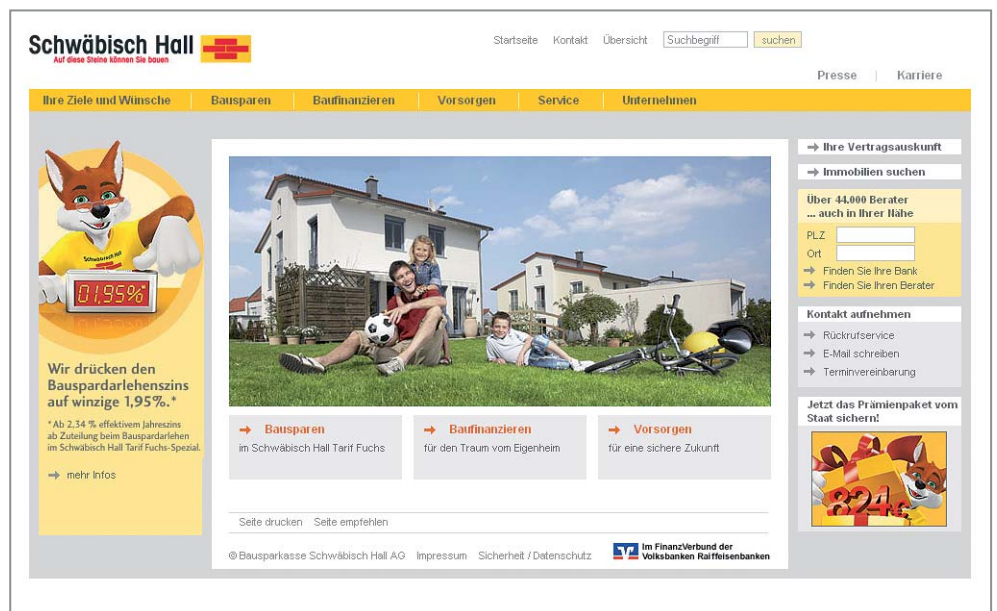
Schwäbisch Hall
Auf diese Steine können Sie bauen

Startseite Kontakt Übersicht Suchbegriff suchen

Presse | Karriere

Ihre Ziele und Wünsche | Bausparen | Baufinanzieren | Vorsorgen | Service | Unternehmen

Schwäbisch Hall

01,95%

Wir drücken den Bauspardarlehenszins auf winzige 1,95%.*

* Ab 2,34 % effektivem Jahreszins ab Zuteilung beim Bauspardarlehen im Schwäbisch Hall Tarif Fuchs-Spezial.

mehr Infos

Bausparen
im Schwäbisch Hall Tarif Fuchs

Baufinanzieren
für den Traum vom Eigenheim

Vorsorgen
für eine sichere Zukunft

Seite drucken Seite empfehlen

© Bausparkasse Schwäbisch Hall AG Impressum Sicherheit / Datenschutz

Im FinanzVerbund der Volksbanken Raiffeisenbanken

Ihre Vertragsauskunft

Immobilien suchen

Über 44.000 Berater
... auch in Ihrer Nähe

PLZ
Ort
Finden Sie Ihre Bank
Finden Sie Ihren Berater

Kontakt aufnehmen
Rückrufservice
E-Mail schreiben
Terminvereinbarung

Jetzt das Prämienpaket vom Staat sichern!

824 €